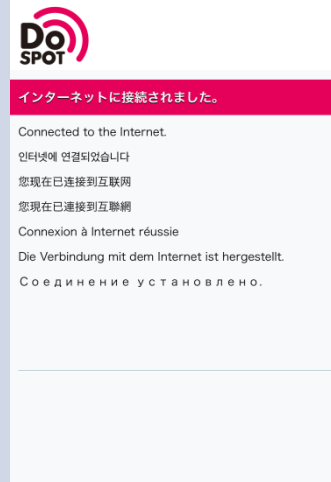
Do SPOT

インターネットに接続されました。

Connected to the Internet.

인터넷에 연결되었습니다

您现在已连接到互联网

您現在已連接到互聯網

Connexion à Internet réussie

Die Verbindung mit dem Internet ist hergestellt.

Соединение установлено.